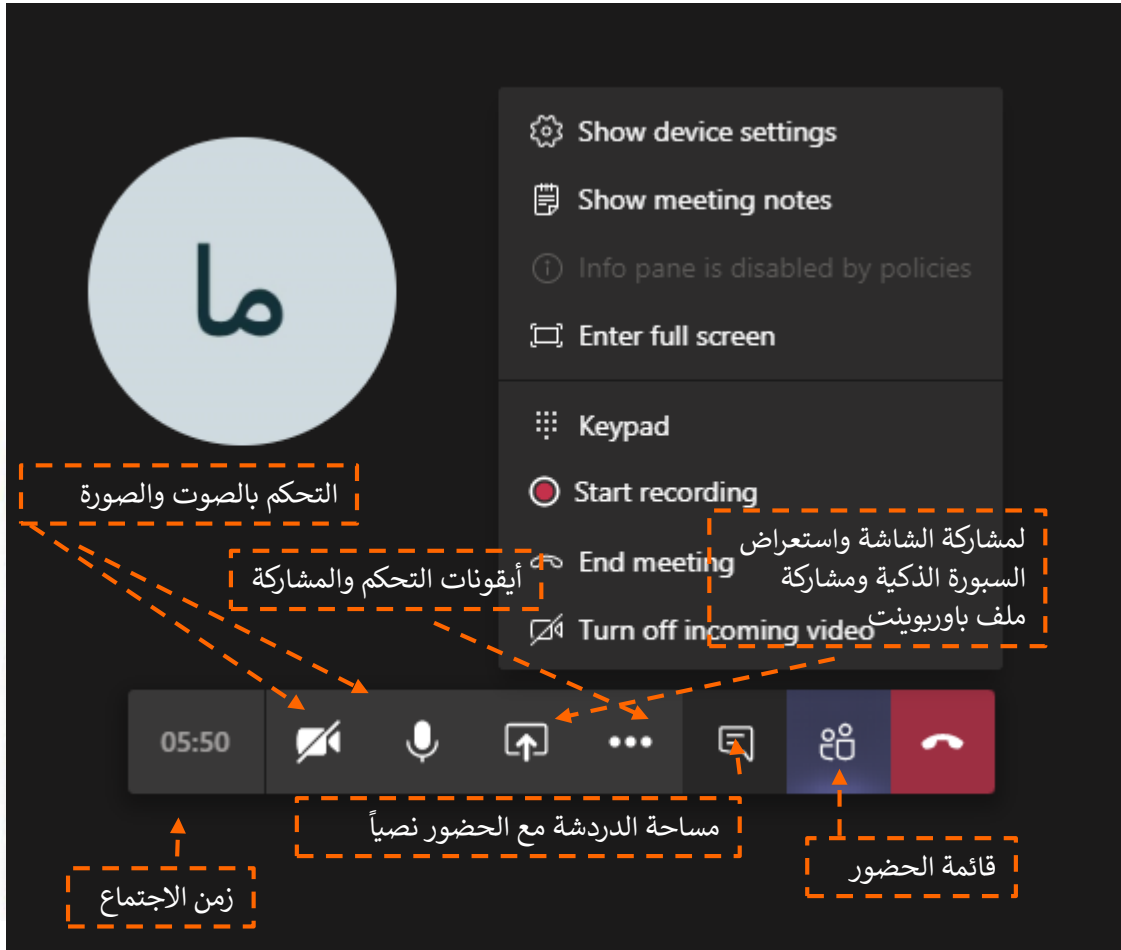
ما

Show device settings
Show meeting notes
Info pane is disabled by policies
Enter full screen
Keypad
Start recording
End meeting
Turn off incoming video

التحكم بالصوت والصورة

أيقونات التحكم والمشاركة

لمشاركة الشاشة واستعراض السبورة الذكية ومشاركة ملف باوربوينت

05:50

مساحة الدردشة مع الحضور نصياً

قائمة الحضور

زمن الاجتماع